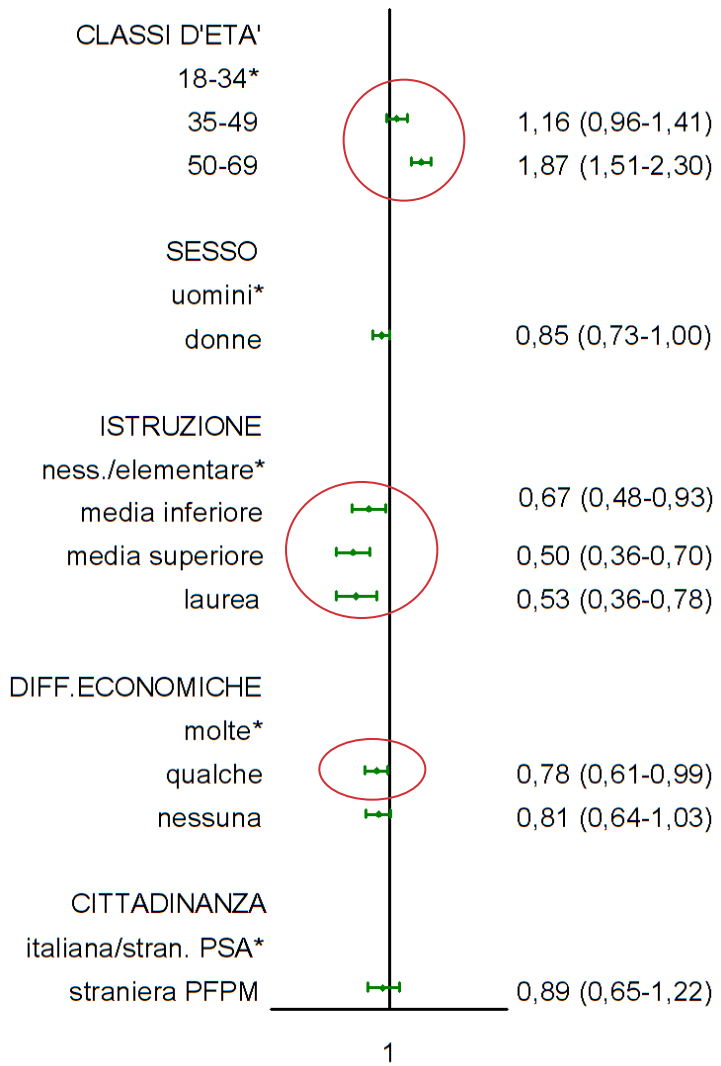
CLASSI D'ETA'

18-34*

35-49 1,16 (0,96-1,41)

50-69 1,87 (1,51-2,30)

SESSO

uomini*

donne 0,85 (0,73-1,00)

ISTRUZIONE

ness./elementare*

media inferiore 0,67 (0,48-0,93)

media superiore 0,50 (0,36-0,70)

laurea 0,53 (0,36-0,78)

DIFF.ECONOMICHE

molte*

qualche 0,78 (0,61-0,99)

nessuna 0,81 (0,64-1,03)

CITTADINANZA

italiana/stran. PSA*

straniera PFPM 0,89 (0,65-1,22)

1